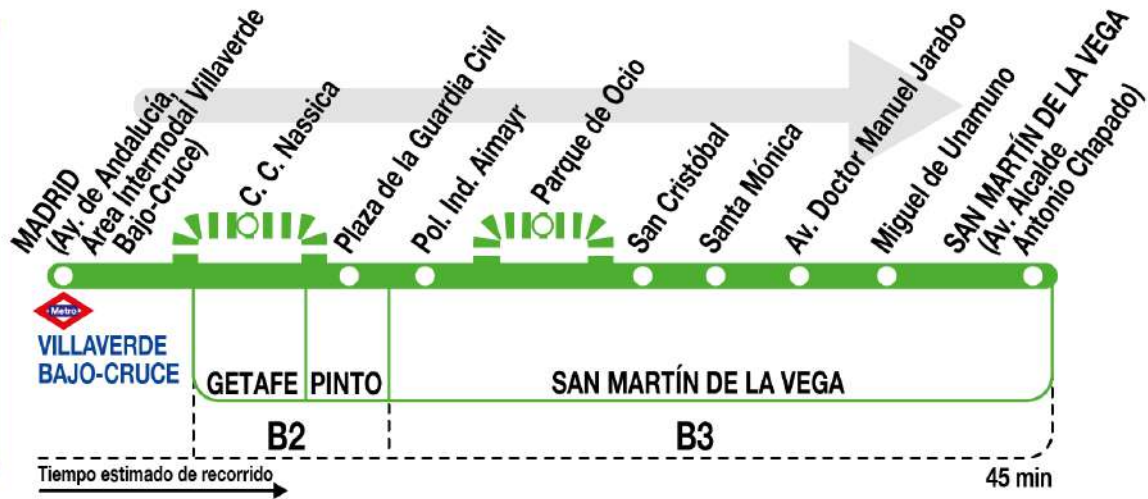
MADRID (Av. de Andalucía, Área Intermodal Villaverde Bajo-Cruce)

C. C. Nassica

Plaza de la Guardia Civil

Pol. Ind. Aimayr

Parque de Ocio

San Cristóbal

Santa Mónica

Av. Doctor Manuel Jarabo

Miguel de Unamuno

SAN MARTÍN DE LA VEGA (Av. Alcalde Antonio Chapado)

Metro

VILLAVERDE BAJO-CRUCE

GETAFE

PINTO

SAN MARTÍN DE LA VEGA

B2

B3

Tiempo estimado de recorrido

45 min